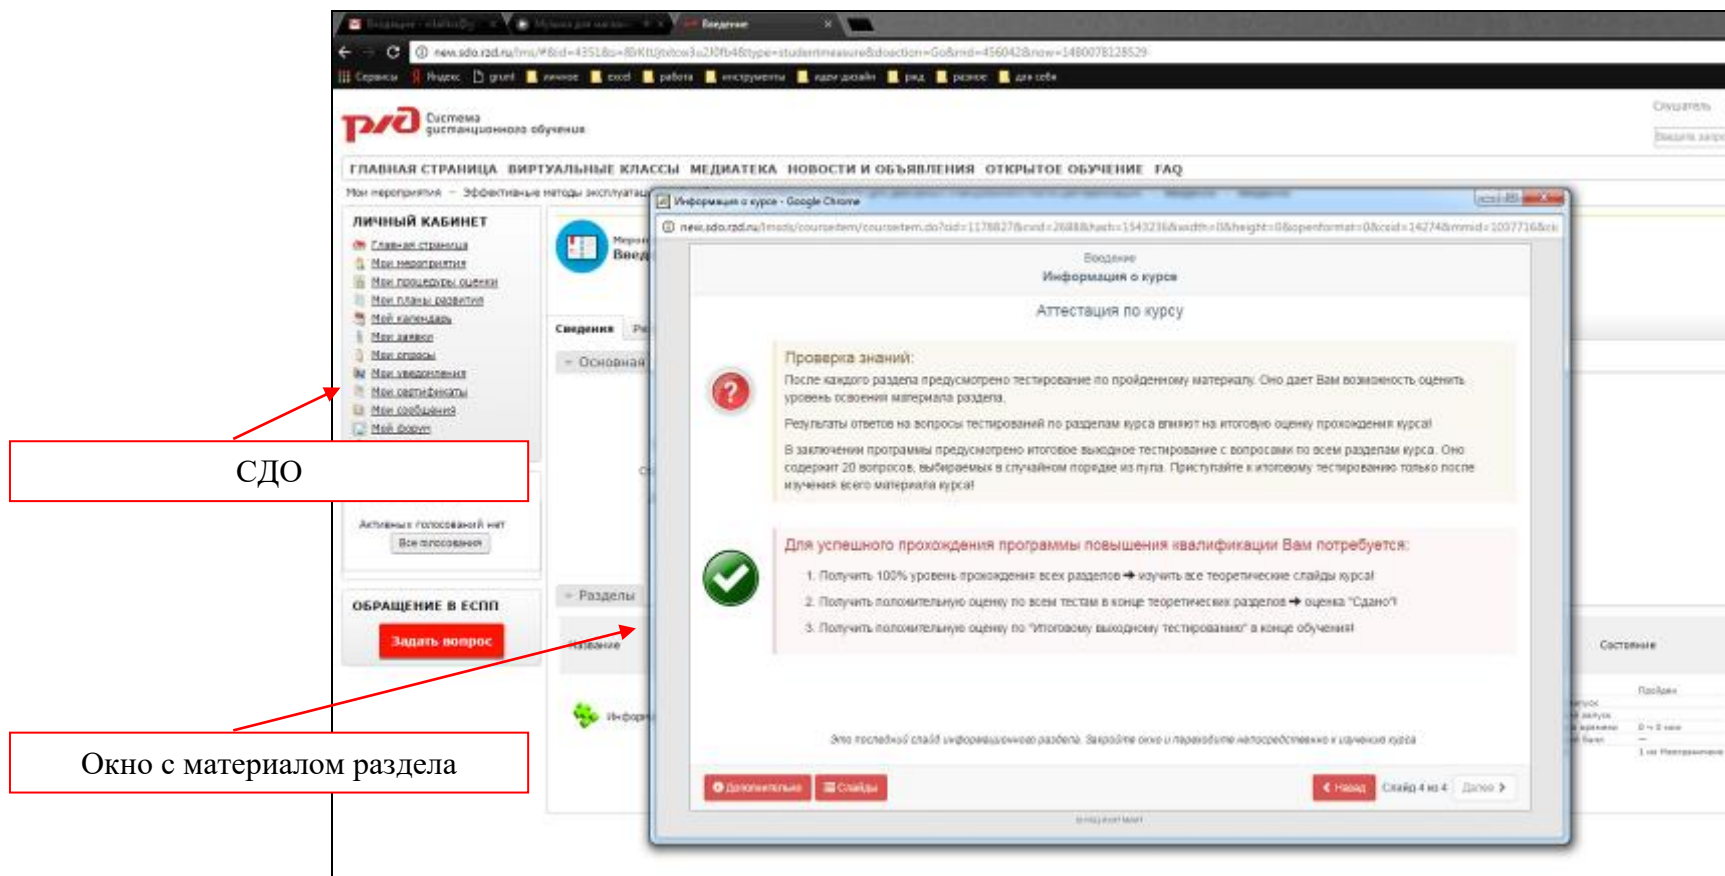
Введение

new.sdo.rzd.ru/lms/#&id=4351&s=8bKtUjtxtcw3u2J0fb4&type=studentmeasure&doaction=GoBmd=456042&now=1480078128529

Сервисы Яндекс grunt личное excel работа инструменты идеи дизайн ржд разное для себя

РЖД Система дистанционного обучения

Слушатель

ГЛАВНАЯ СТРАНИЦА ВИРТУАЛЬНЫЕ КЛАССЫ МЕДИАТЕКА НОВОСТИ И ОБЪЯВЛЕНИЯ ОТКРЫТОЕ ОБУЧЕНИЕ FAQ

Мои мероприятия → Эффективные методы эксплуатац

ЛИЧНЫЙ КАБИНЕТ
Главная страница
Мои мероприятия
Мои процедуры оценки
Мои планы развития
Мой календарь
Мои заявки
Мои опросы
Мои уведомления
Мои сертификаты
Мои сообщения
Мой форум

СДО

Активных голосований нет
Все голосования

ОБРАЩЕНИЕ В ЕСПП
Задать вопрос

Окно с материалом раздела

Введ

Сведения

Основная

Разделы

Название

Информ

Состояние

Информация о курсе - Google Chrome

new.sdo.rzd.ru/mods/courseitem/courseitem.do?oid=1178827&cnid=2688&hash=1543236&width=0&height=0&openformat=0&csid=14274&mmid=1037716&cs

Введение
Информация о курсе

Аттестация по курсу

Проверка знаний:
После каждого раздела предусмотрено тестирование по пройденному материалу. Оно дает Вам возможность оценить уровень освоения материала раздела.

Результаты ответов на вопросы тестирований по разделам курса влияют на итоговую оценку прохождения курса!

В заключении программы предусмотрено итоговое выходное тестирование с вопросами по всем разделам курса. Оно содержит 20 вопросов, выбираемых в случайном порядке из пула. Приступайте к итоговому тестированию только после изучения всего материала курса!

Для успешного прохождения программы повышения квалификации Вам потребуется:
1. Получить 100% уровень прохождения всех разделов ➔ изучить все теоретические слайды курса!
2. Получить положительную оценку по всем тестам в конце теоретических разделов ➔ оценка "Сдано"!
3. Получить положительную оценку по "Итоговому выходному тестированию" в конце обучения!

Это последний слайд информационного раздела. Закройте окно и переходите непосредственно к изучению курса

Дополнительно Слайды Назад Слайд 4 из 4 Далее